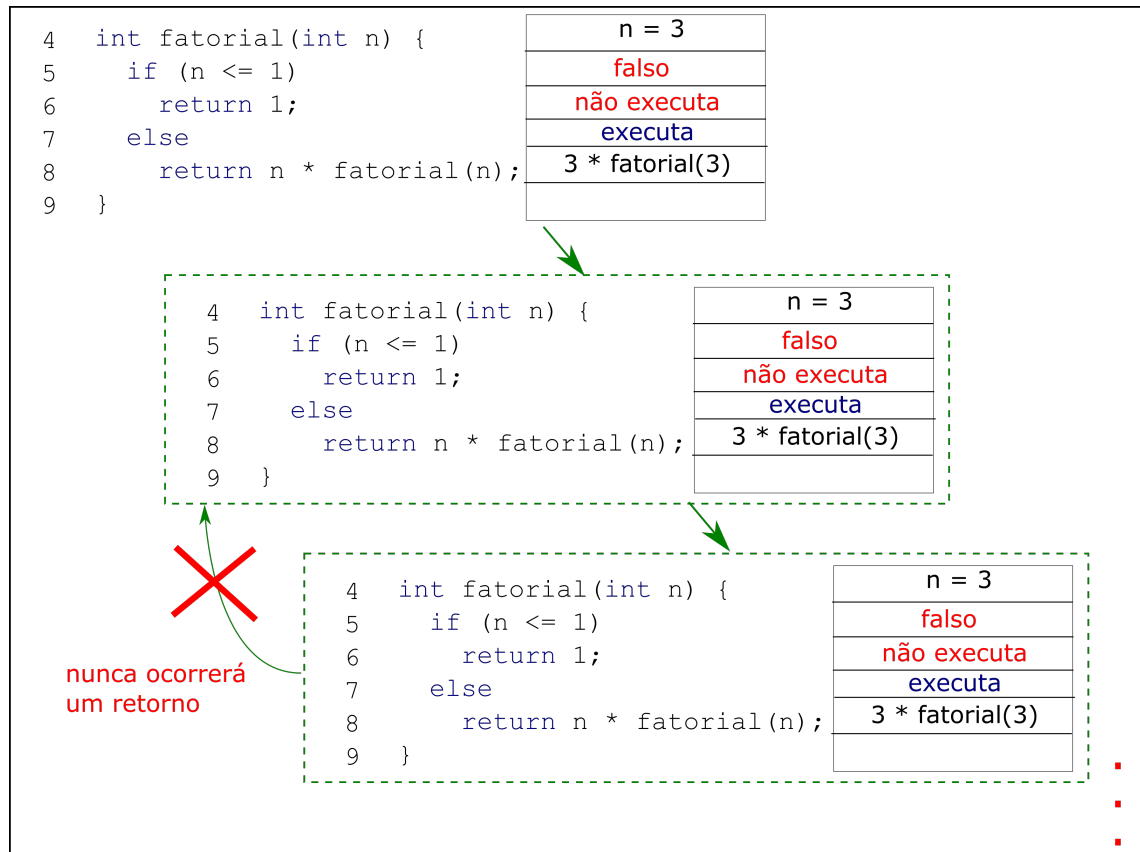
4 int fatorial(int n) {
5   if (n <= 1)
6     return 1;
7   else
8     return n * fatorial(n);
9 }

| n = 3 |
|---|
| falso |
| não executa |
| executa |
| 3 * fatorial(3) |
| |

4 int fatorial(int n) {
5   if (n <= 1)
6     return 1;
7   else
8     return n * fatorial(n);
9 }

| n = 3 |
|---|
| falso |
| não executa |
| executa |
| 3 * fatorial(3) |
| |

nunca ocorrerá um retorno

4 int fatorial(int n) {
5   if (n <= 1)
6     return 1;
7   else
8     return n * fatorial(n);
9 }

| n = 3 |
|---|
| falso |
| não executa |
| executa |
| 3 * fatorial(3) |
| |